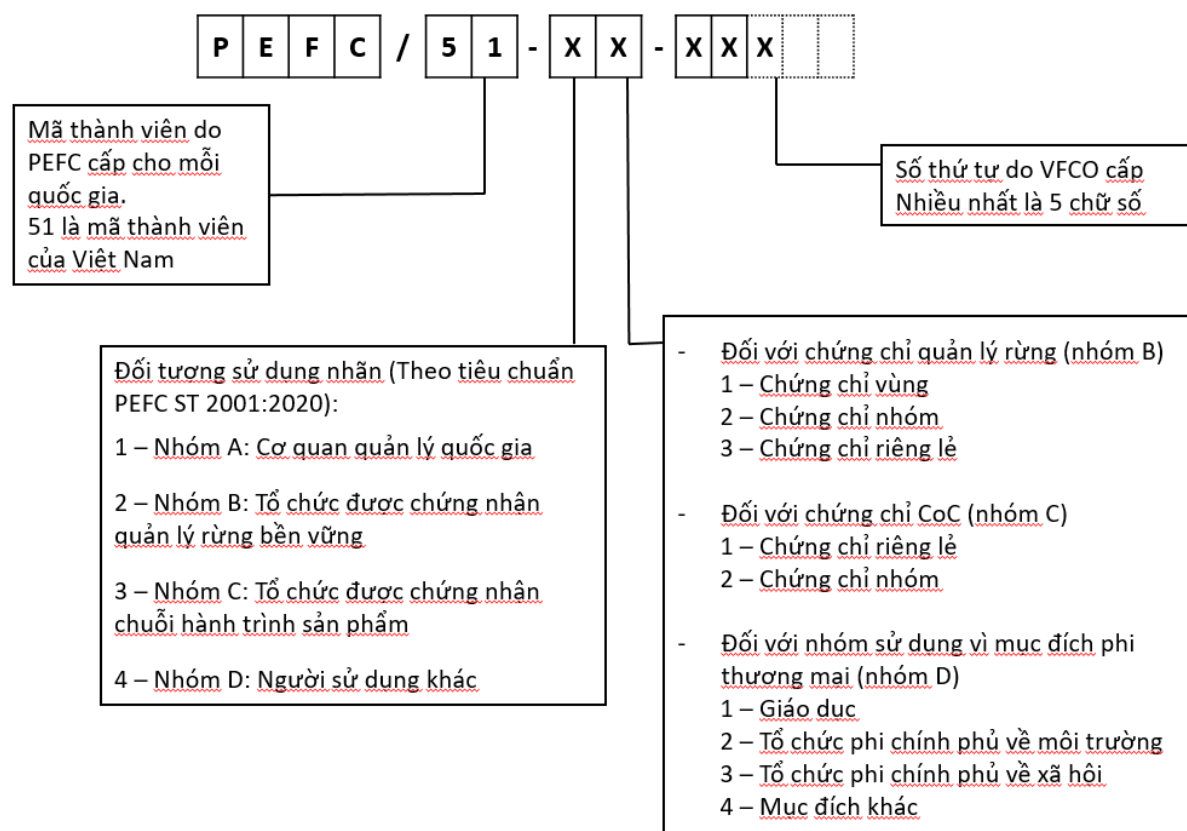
P E F C / 5 1 - X X - X X X

Mã thành viên do PEFC cấp cho mỗi quốc gia.
51 là mã thành viên của Việt Nam

Số thứ tư do VFCO cấp
Nhiều nhất là 5 chữ số

Đối tương sử dung nhãn (Theo tiêu chuẩn PEFC ST 2001:2020):

1 – Nhóm A: Cơ quan quản lý quốc gia

2 – Nhóm B: Tổ chức được chứng nhận quản lý rừng bền vững

3 – Nhóm C: Tổ chức được chứng nhận chuỗi hành trình sản phẩm

4 – Nhóm D: Người sử dung khác

- Đối với chứng chỉ quản lý rừng (nhóm B)
1 – Chứng chỉ vùng
2 – Chứng chỉ nhóm
3 – Chứng chỉ riêng lẻ

- Đối với chứng chỉ CoC (nhóm C)
1 – Chứng chỉ riêng lẻ
2 – Chứng chỉ nhóm

- Đối với nhóm sử dung vì muc đích phi thương mai (nhóm D)
1 – Giáo duc
2 – Tổ chức phi chính phủ về môi trường
3 – Tổ chức phi chính phủ về xã hội
4 – Muc đích khác